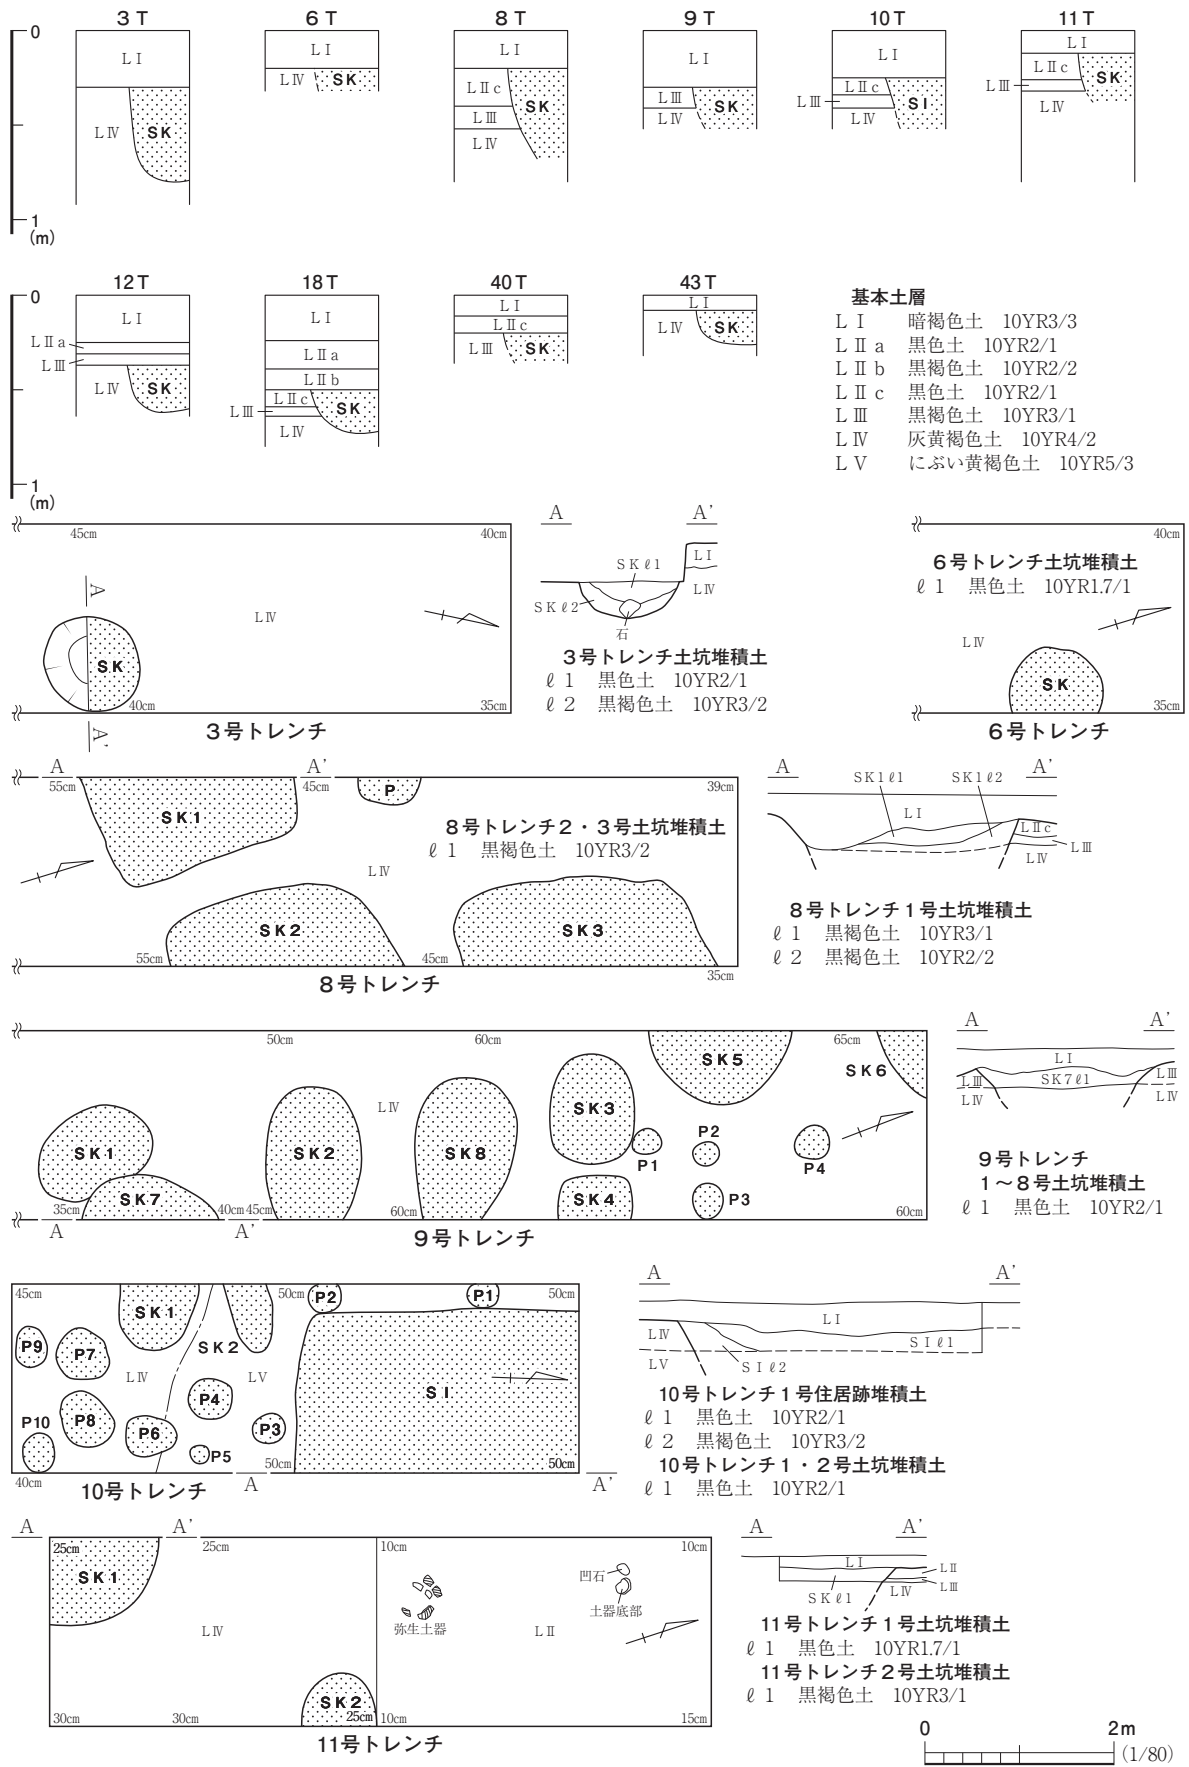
3 T 6 T 8 T 9 T 10 T 11 T

0

1
(m)

L I
L Ⅳ SK

L I
L Ⅳ SK

L I
L Ⅱ c SK
L Ⅲ
L Ⅳ

L I
L Ⅲ SK
L Ⅳ

L I
L Ⅱ c SI
L Ⅲ
L Ⅳ

L I
L Ⅱ c SK
L Ⅲ
L Ⅳ

12 T 18 T 40 T 43 T

0

1
(m)

L I
L Ⅱ a
L Ⅲ
L Ⅳ SK

L I
L Ⅱ a
L Ⅱ b
L Ⅱ c SK
L Ⅲ
L Ⅳ

L I
L Ⅱ c
L Ⅲ SK

L I
L Ⅳ SK

基本土層
L I 暗褐色土 10YR3/3
L Ⅱ a 黒色土 10YR2/1
L Ⅱ b 黒褐色土 10YR2/2
L Ⅱ c 黒色土 10YR2/1
L Ⅲ 黒褐色土 10YR3/1
L Ⅳ 灰黄褐色土 10YR4/2
L Ⅴ にぶい黄褐色土 10YR5/3

45cm 40cm
A
L Ⅳ
SK
40cm 35cm
A'
3号トレンチ

A A'
SK ℓ1
L I
L Ⅳ
SK ℓ2
石
3号トレンチ土坑堆積土
ℓ1 黒色土 10YR2/1
ℓ2 黒褐色土 10YR3/2

40cm
6号トレンチ土坑堆積土
ℓ1 黒色土 10YR1.7/1
L Ⅳ
SK
35cm
6号トレンチ

A A'
55cm 45cm 39cm
SK1 P
8号トレンチ2・3号土坑堆積土
ℓ1 黒褐色土 10YR3/2
L Ⅳ
SK2 SK3
55cm 45cm 35cm
8号トレンチ

A A'
SK1 ℓ1 SK1 ℓ2
L I
L Ⅱ c
L Ⅲ
L Ⅳ
8号トレンチ1号土坑堆積土
ℓ1 黒褐色土 10YR3/1
ℓ2 黒褐色土 10YR2/2

50cm 60cm 65cm
SK5
SK6
L Ⅳ
SK3
SK1 SK2 SK8
P2
P1 P4
SK7
SK4 P3
35cm 40cm 45cm 60cm 60cm
A A'
9号トレンチ

A A'
L I
L Ⅲ SK7 ℓ1 L Ⅲ
L Ⅳ L Ⅳ
9号トレンチ
1～8号土坑堆積土
ℓ1 黒色土 10YR2/1

45cm 50cm 50cm
P2 P1
SK1
P9 P7 SK2
L Ⅳ L Ⅴ
P4 SI
P10 P8 P6 P3
P5
40cm 50cm 50cm
10号トレンチ A A'

A A'
L I
L Ⅳ SI ℓ1
L Ⅴ SI ℓ2
10号トレンチ1号住居跡堆積土
ℓ1 黒色土 10YR2/1
ℓ2 黒褐色土 10YR3/2
10号トレンチ1・2号土坑堆積土
ℓ1 黒色土 10YR2/1

A A'
25cm 25cm 10cm 10cm
SK1
凹石
土器底部
弥生土器
L Ⅳ L Ⅱ
SK2
30cm 30cm 25cm 10cm 15cm
11号トレンチ

A A'
L I
L Ⅱ
SK ℓ1 L Ⅳ L Ⅲ
11号トレンチ1号土坑堆積土
ℓ1 黒色土 10YR1.7/1
11号トレンチ2号土坑堆積土
ℓ1 黒褐色土 10YR3/1

0 2m
(1/80)